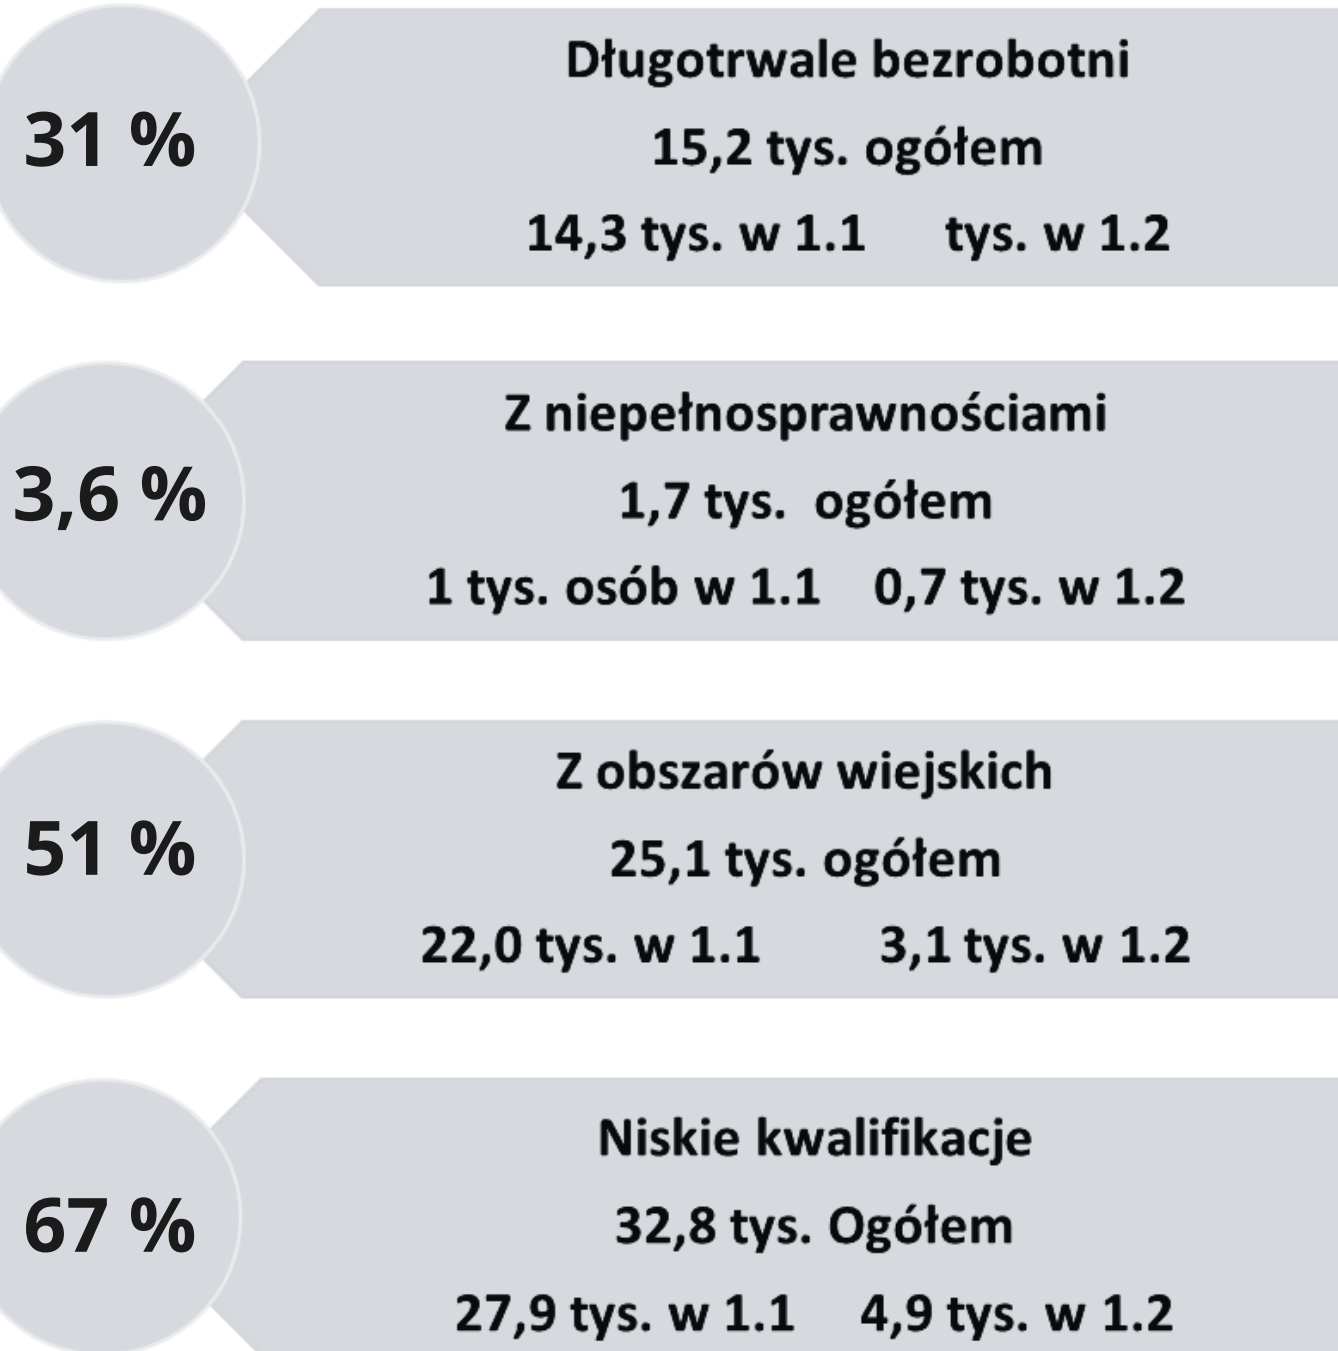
31 %

Długotrwale bezrobotni

15,2 tys. ogółem

14,3 tys. w 1.1 tys. w 1.2

3,6 %

Z niepełnosprawnościami

1,7 tys. ogółem

1 tys. osób w 1.1 0,7 tys. w 1.2

51 %

Z obszarów wiejskich

25,1 tys. ogółem

22,0 tys. w 1.1 3,1 tys. w 1.2

67 %

Niskie kwalifikacje

32,8 tys. Ogółem

27,9 tys. w 1.1 4,9 tys. w 1.2